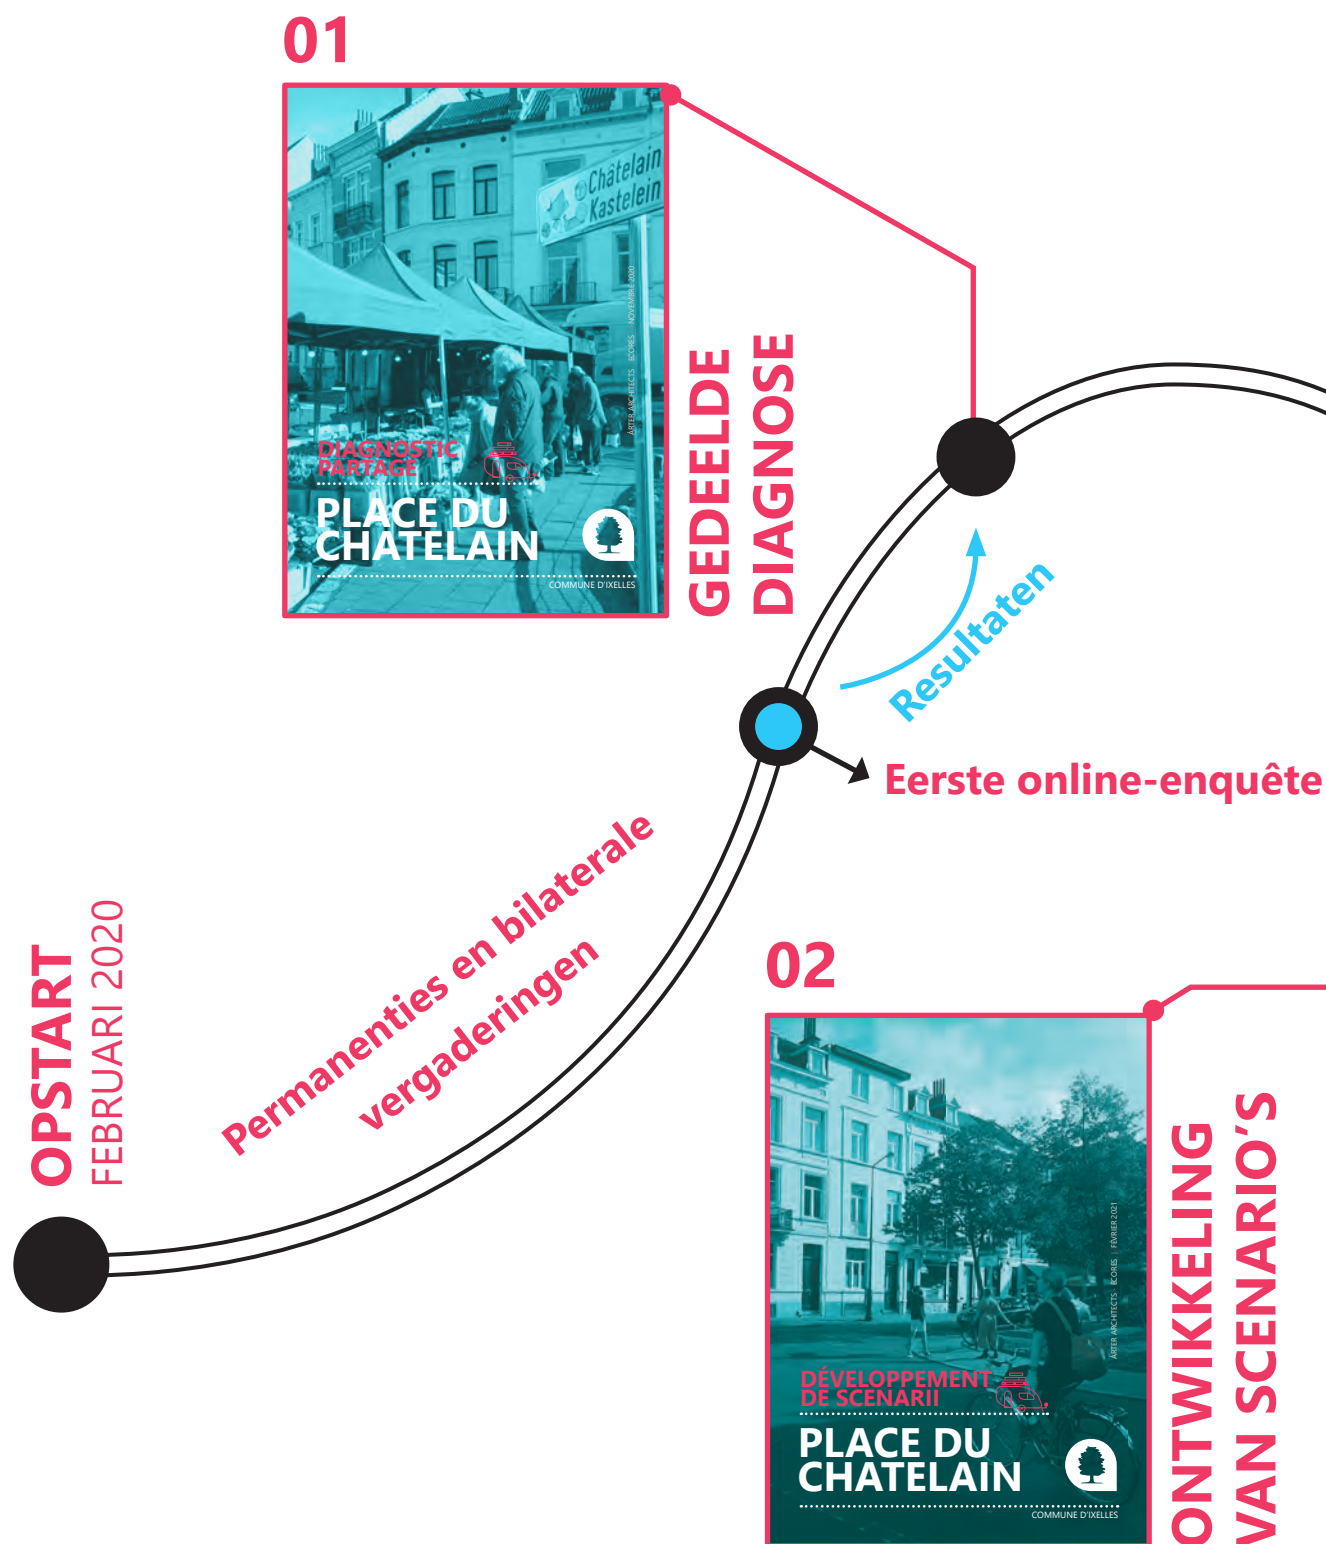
01

Châtelain
Kastelein

ARTER ARCHITECTS | ECORES | NOVEMBRE 2020

DIAGNOSTIC PARTAGE

PLACE DU CHATELAIN

COMMUNE D'IXELLES

GEDEELDE DIAGNOSE

Resultaten

Eerste online-enquête

OPSTART
FEBRUARI 2020

Permanenties en bilaterale vergaderingen

02

ARTER ARCHITECTS | ECORES | FÉVRIER 2021

DÉVELOPPEMENT DE SCENARII

PLACE DU CHATELAIN

COMMUNE D'IXELLES

ONTWIKKELING VAN SCENARIO'S